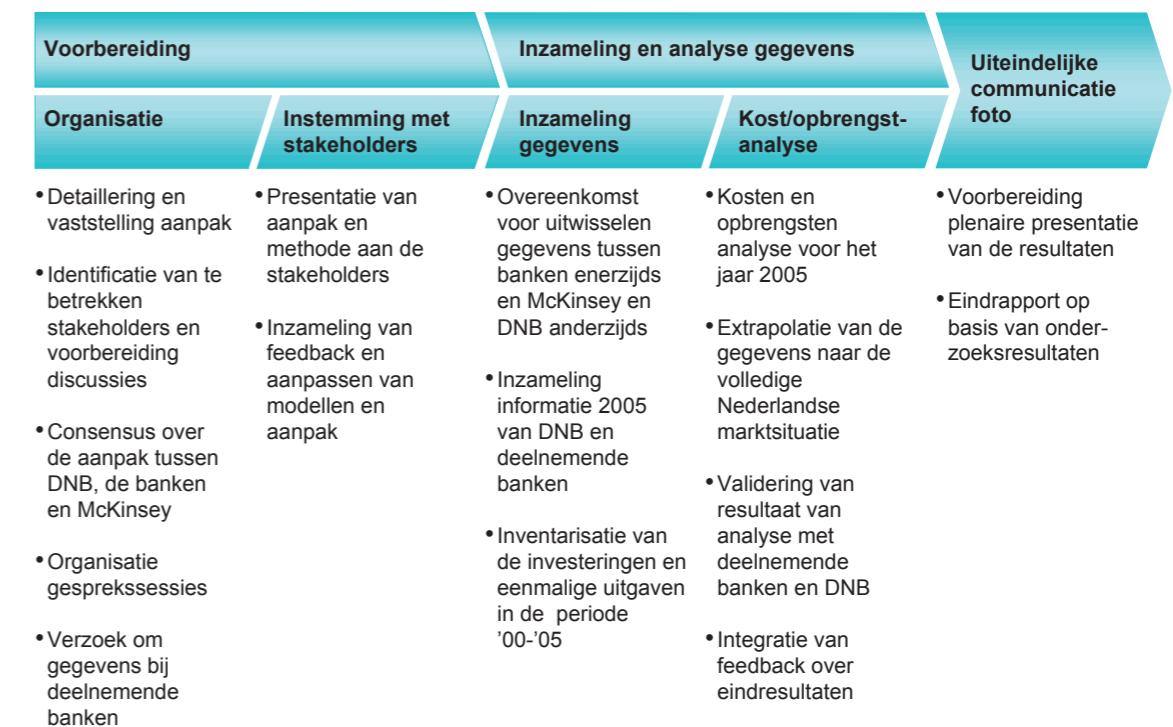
Voorbereiding

Inzameling en analyse gegevens

Uiteindelijke communicatie foto

Organisatie

Instemming met stakeholders

Inzameling gegevens

Kost/opbrengst-analyse

• Detaillering en vaststelling aanpak

• Identificatie van te betrekken stakeholders en voorbereiding discussies

• Consensus over de aanpak tussen DNB, de banken en McKinsey

• Organisatie gesprekssessies

• Verzoek om gegevens bij deelnemende banken

• Presentatie van aanpak en methode aan de stakeholders

• Inzameling van feedback en aanpassen van modellen en aanpak

• Overeenkomst voor uitwisselen gegevens tussen banken enerzijds en McKinsey en DNB anderzijds

• Inzameling informatie 2005 van DNB en deelnemende banken

• Inventarisatie van de investeringen en eenmalige uitgaven in de periode '00-'05

• Kosten en opbrengsten analyse voor het jaar 2005

• Extrapolatie van de gegevens naar de volledige Nederlandse marktsituatie

• Validering van resultaat van analyse met deelnemende banken en DNB

• Integratie van feedback over eindresultaten

• Voorbereiding plenaire presentatie van de resultaten

• Eindrapport op basis van onderzoeksresultaten